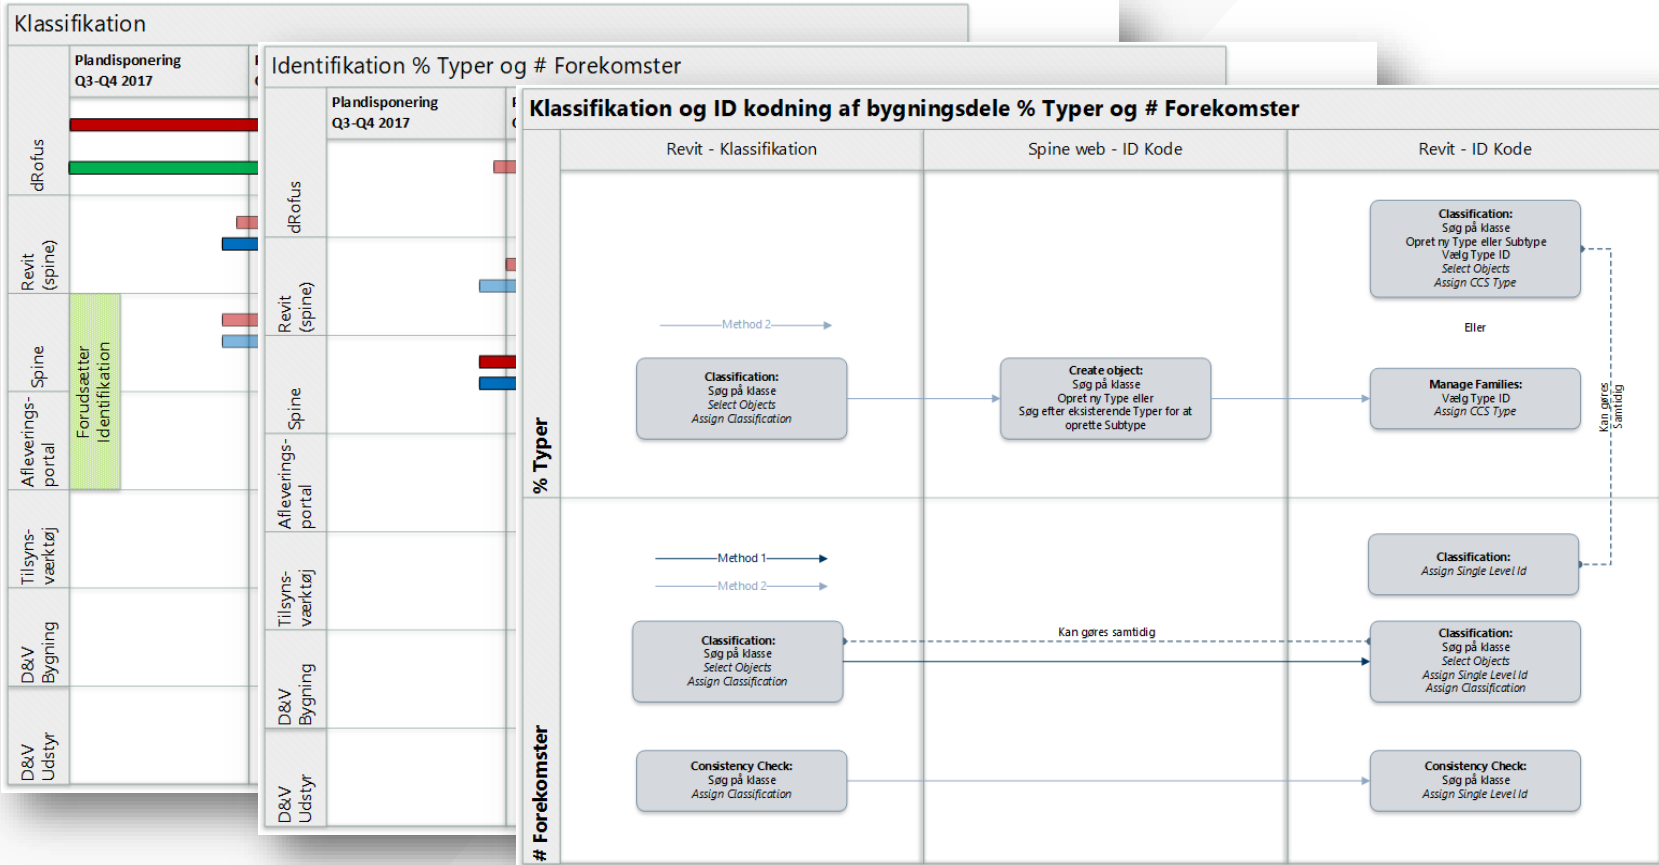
Klassifikation

Plandisponering Q3-Q4 2017

dRofus

Revit (spine)

Spine

Afleverings-portal

Forudsætter Identifikation

Tilsyns-værktøj

D&V Bygning

D&V Udstyr

Identifikation % Typer og # Forekomster

Plandisponering Q3-Q4 2017

dRofus

Revit (spine)

Spine

Afleverings-portal

Tilsyns-værktøj

D&V Bygning

D&V Udstyr

Klassifikation og ID kodning af bygningsdele % Typer og # Forekomster

Revit - Klassifikation

Spine web - ID Kode

Revit - ID Kode

% Typer

Method 2

Classification:
Søg på klasse
Select Objects
Assign Classification

Create object:
Søg på klasse
Opret ny Type eller
Søg efter eksisterende Typer for at oprette Subtype

Classification:
Søg på klasse
Opret ny Type eller Subtype
Vælg Type ID
Select Objects
Assign CCS Type

Eller

Manage Families:
Vælg Type ID
Assign CCS Type

Kan gøres Samtidig

# Forekomster

Method 1

Method 2

Classification:
Assign Single Level Id

Kan gøres samtidig

Classification:
Søg på klasse
Select Objects
Assign Classification

Classification:
Søg på klasse
Select Objects
Assign Single Level Id
Assign Classification

Consistency Check:
Søg på klasse
Assign Classification

Consistency Check:
Søg på klasse
Assign Single Level Id